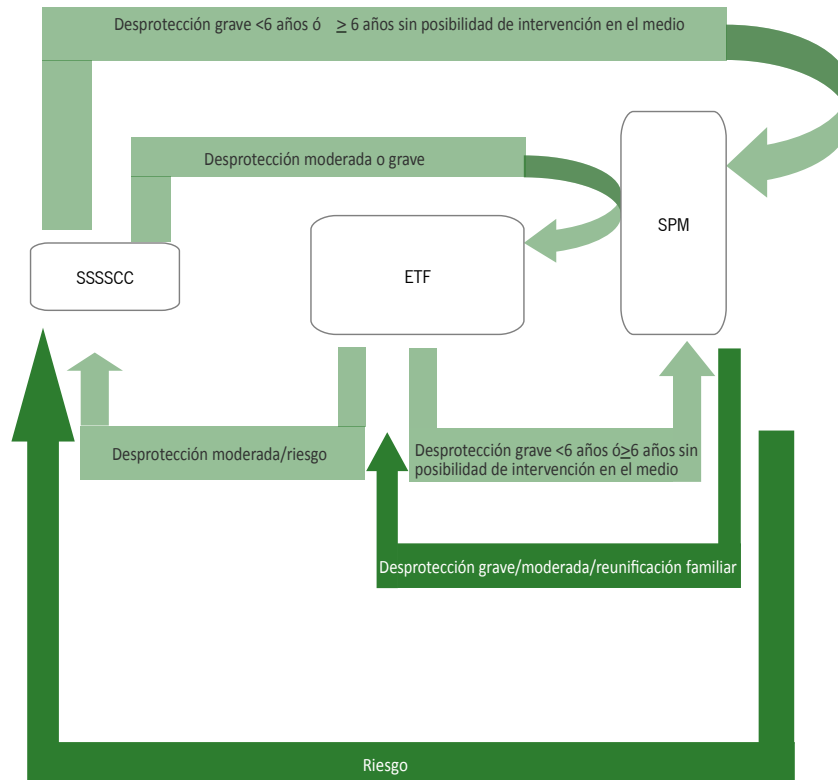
Desprotección grave <6 años ó $\geq$ 6 años sin posibilidad de intervención en el medio

Desprotección moderada o grave

SSSSCC

ETF

SPM

Desprotección moderada/riesgo

Desprotección grave <6 años ó$\geq$6 años sin posibilidad de intervención en el medio

Desprotección grave/moderada/reunificación familiar

Riesgo